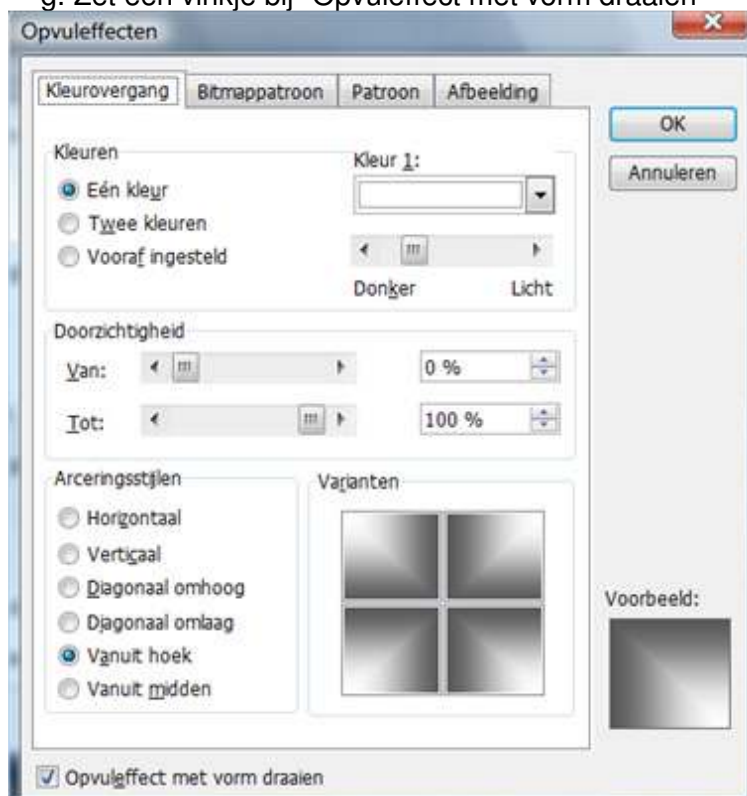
g. Zet een vinkje bij "Opvuleffect met vorm draaien"

Opvuleffecten

Kleurovergang | Bitmappatroon | Patroon | Afbeelding

OK

Annuleren

Kleuren

Eén kleur

Twee kleuren

Vooraf ingesteld

Kleur 1:

Donker

Licht

Doorzichtigheid

Van:

0 %

Tot:

100 %

Arceringsstijlen

Horizontaal

Verticaal

Diagonaal omhoog

Diagonaal omlaag

Vanuit hoek

Vanuit midden

Varianten

Voorbeeld:

Opvuleffect met vorm draaien